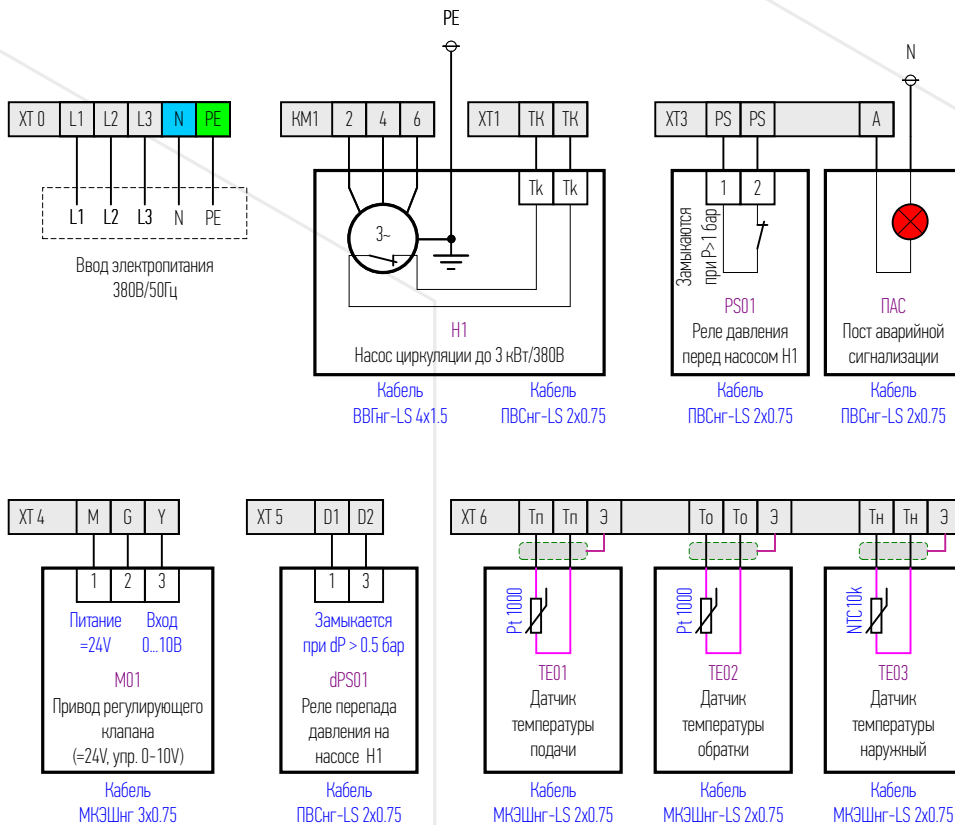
PE

N

| XT 0 | L1 | L2 | L3 | N | PE |
|---|---|---|---|---|---|

L1 L2 L3 N PE

Ввод электропитания 380В/50Гц

| KM1 | 2 | 4 | 6 |
|---|---|---|---|

3~

H1
Насос циркуляции до 3 кВт/380В

Кабель
ВВГнг-LS 4x1.5

| XT1 | TK | TK |
|---|---|---|

Tk Tk

Кабель
ПВСнг-LS 2x0.75

| XT3 | PS | PS | | A |
|---|---|---|---|---|

1 2

Замыкаются при P>1 бар

PS01
Реле давления перед насосом H1

Кабель
ПВСнг-LS 2x0.75

ПАС
Пост аварийной сигнализации

Кабель
ПВСнг-LS 2x0.75

| XT 4 | M | G | Y |
|---|---|---|---|

1 2 3

Питание =24V
Вход 0...10В

M01
Привод регулирующего клапана
(=24V, упр. 0-10V)

Кабель
МКЭШнг 3x0.75

| XT 5 | D1 | D2 |
|---|---|---|

1 3

Замыкается при dP > 0.5 бар

dPS01
Реле перепада давления на насосе H1

Кабель
ПВСнг-LS 2x0.75

| XT 6 | Tп | Tп | Э | To | To | Э | Tн | Tн | Э |
|---|---|---|---|---|---|---|---|---|---|

Pt 1000
TE01
Датчик температуры подачи
Кабель
МКЭШнг-LS 2x0.75

Pt 1000
TE02
Датчик температуры обратки
Кабель
МКЭШнг-LS 2x0.75

NTC10k
TE03
Датчик температуры наружный
Кабель
МКЭШнг-LS 2x0.75